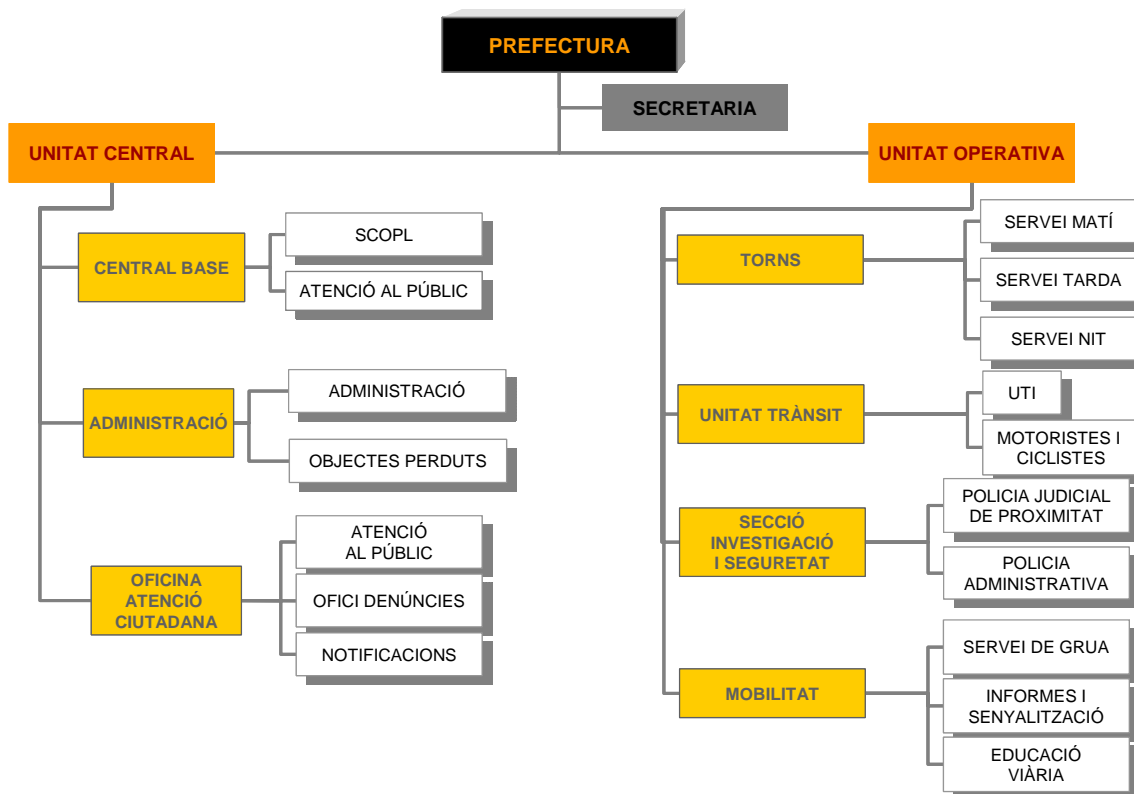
PREFECTURA

SECRETARIA

UNITAT CENTRAL

CENTRAL BASE

SCOPL

ATENCIÓ AL PÚBLIC

ADMINISTRACIÓ

ADMINISTRACIÓ

OBJECTES PERDUTS

OFICINA ATENCIÓ CIUTADANA

ATENCIÓ AL PÚBLIC

OFICI DENÚNCIES

NOTIFICACIONS

UNITAT OPERATIVA

TORNS

SERVEI MATÍ

SERVEI TARDA

SERVEI NIT

UNITAT TRÀNSIT

UTI

MOTORISTES I CICLISTES

SECCIÓ INVESTIGACIÓ I SEGURETAT

POLICIA JUDICIAL DE PROXIMITAT

POLICIA ADMINISTRATIVA

MOBILITAT

SERVEI DE GRUA

INFORMES I SENYALITZACIÓ

EDUCACIÓ VIÀRIA